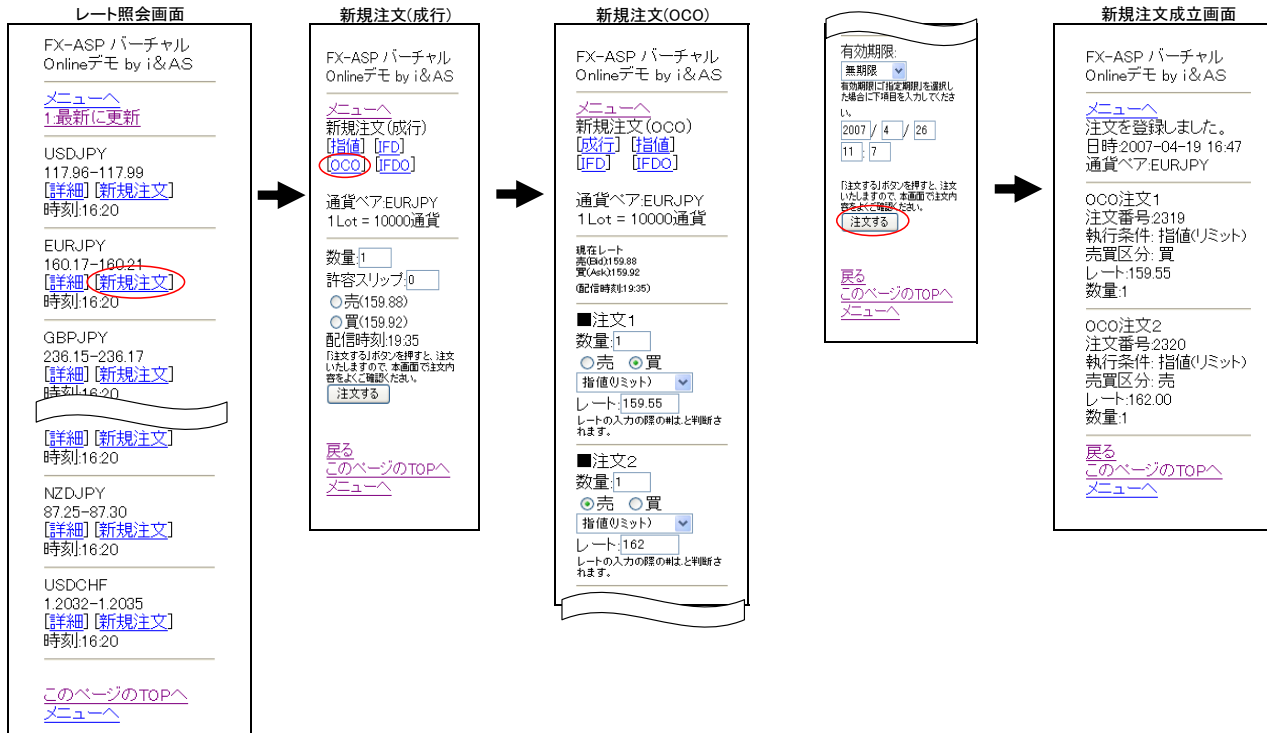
レート照会画面

FX-ASP バーチャル Onlineデモ by i&AS

メニューへ
1:最新に更新

USDJPY
117.96-117.99
[詳細] [新規注文]
時刻:16:20

EURJPY
160.17-160.21
[詳細] [新規注文]
時刻:16:20

GBPJPY
236.15-236.17
[詳細] [新規注文]
時刻:16:20

[詳細] [新規注文]
時刻:16:20

NZDJPY
87.25-87.30
[詳細] [新規注文]
時刻:16:20

USDCHF
1.2032-1.2035
[詳細] [新規注文]
時刻:16:20

このページのTOPへ
メニューへ

新規注文(成行)

FX-ASP バーチャル Onlineデモ by i&AS

メニューへ
新規注文(成行)
[指値] [IFD]
[OCO] [IFDO]

通貨ペア:EURJPY
1Lot = 10000通貨

数量: 1
許容スリップ: 0
売(159.88)
買(159.92)
配信時刻:19:35
「注文する」ボタンを押すと、注文いたしますので、本画面で注文内容をよくご確認ください。
注文する

戻る
このページのTOPへ
メニューへ

新規注文(OCO)

FX-ASP バーチャル Onlineデモ by i&AS

メニューへ
新規注文(OCO)
[成行] [指値]
[IFD] [IFDO]

通貨ペア:EURJPY
1Lot = 10000通貨

現在レート
売(Bid)159.88
買(Ask)159.92
(配信時刻19:35)

■注文1
数量: 1
売 買
指値(リミット)
レート: 159.55
レートの入力の際の#は.と判断されます。

■注文2
数量: 1
売 買
指値(リミット)
レート: 162
レートの入力の際の#は.と判断されます。

有効期限:
無期限
有効期限に「指定期限」を選択した場合に下項目を入力してください。
2007 / 4 / 26
11 : 7

「注文する」ボタンを押すと、注文いたしますので、本画面で注文内容をよくご確認ください。
注文する

戻る
このページのTOPへ
メニューへ

新規注文成立画面

FX-ASP バーチャル Onlineデモ by i&AS

メニューへ
注文を登録しました。
日時:2007-04-19 16:47
通貨ペア:EURJPY

OCO注文1
注文番号:2319
執行条件: 指値(リミット)
売買区分: 買
レート:159.55
数量:1

OCO注文2
注文番号:2320
執行条件: 指値(リミット)
売買区分: 売
レート:162.00
数量:1

戻る
このページのTOPへ
メニューへ